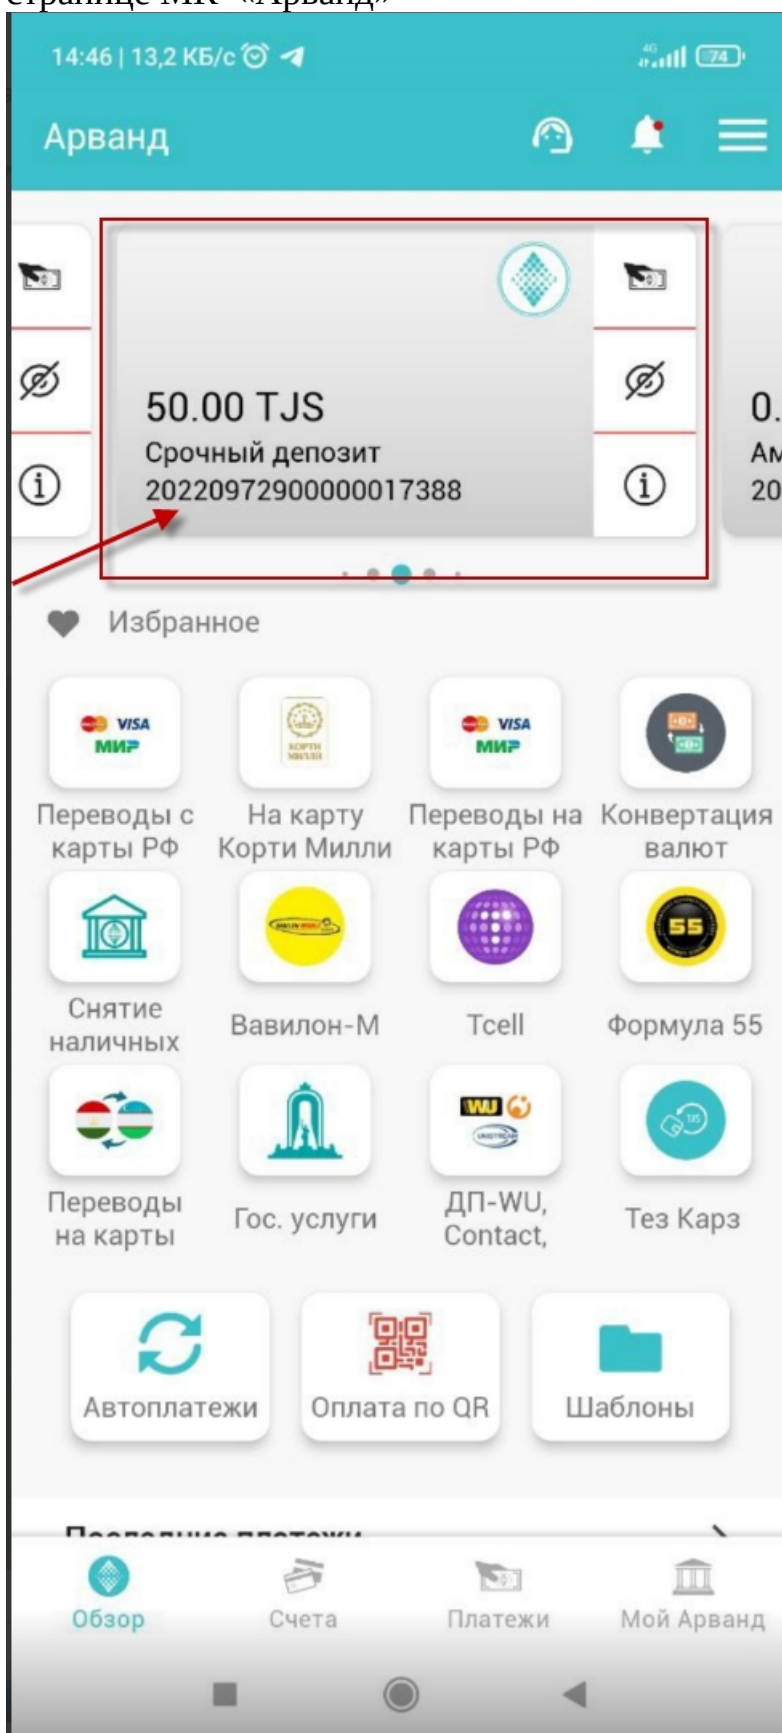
странице МК «Арванд»

14:46 | 13,2 КБ/с 74

Арванд

50.00 TJS
Срочный депозит
20220972900000017388

0.
Ам
20

Избранное

VISA МИР
Переводы с карты РФ

КОРТИ МИЛЛИ
На карту Корти Милли

VISA МИР
Переводы на карты РФ

Конвертация валют

Снятие наличных

Вавилон-М

Tcell

55
Формула 55

Переводы на карты

Гос. услуги

WU
ДП-WU, Contact,

TJS
Тез Карз

Автоплатежи

Оплата по QR

Шаблоны

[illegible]

Обзор

Счета

Платежи

Мой Арванд